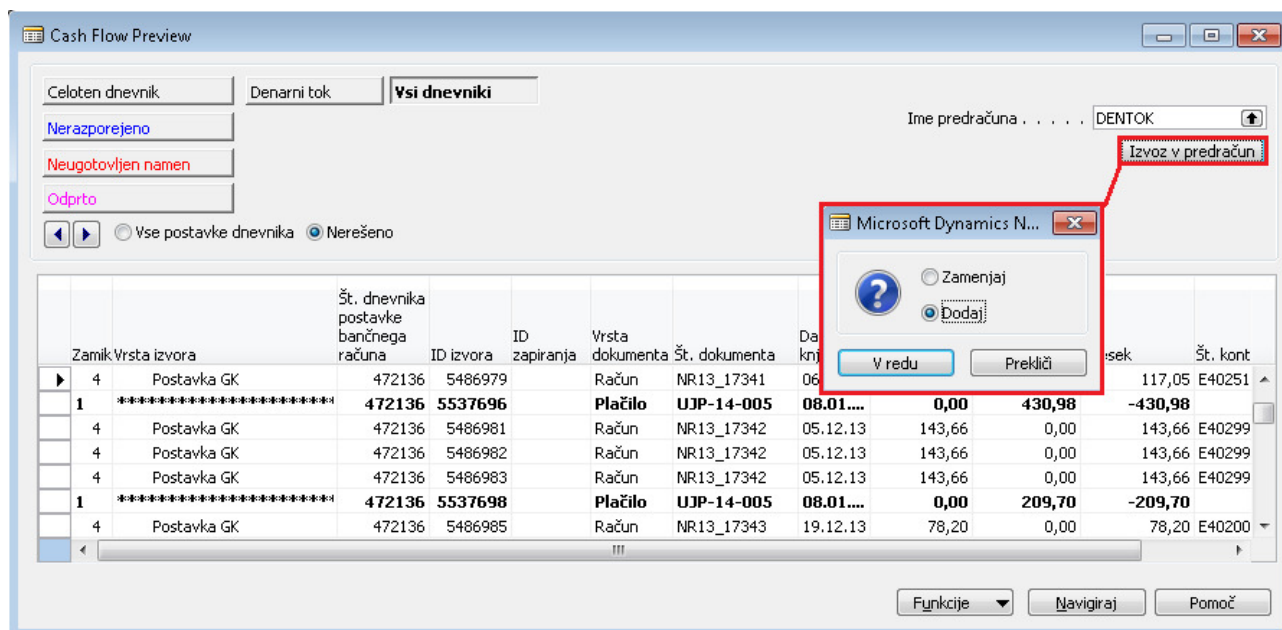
Cash Flow Preview

Celoten dnevnik
Denarni tok
Vsi dnevniki
Nerazporejeno
Neugotovljen namen
Odprto

Vse postavke dnevnika
Nerešeno

Ime predračuna . . . . . DENTOK
Izvoz v predračun

Microsoft Dynamics N...
Zamenjaj
Dodaj
V redu
Prekliči

| | Zamik | Vrsta izvora | Št. dnevnika postavke bančnega računa | ID izvora | ID zapiranja | Vrsta dokumenta | Št. dokumenta | Da knj | | | esek | Št. kont |
|---|---|---|---|---|---|---|---|---|---|---|---|---|
| ▶ | 4 | Postavka GK | 472136 | 5486979 | | Račun | NR13_17341 | 06 | | | 117,05 | E40251 |
| | 1 | ************************ | 472136 | 5537696 | | Plačilo | UJP-14-005 | 08.01.... | 0,00 | 430,98 | -430,98 | |
| | 4 | Postavka GK | 472136 | 5486981 | | Račun | NR13_17342 | 05.12.13 | 143,66 | 0,00 | 143,66 | E40299 |
| | 4 | Postavka GK | 472136 | 5486982 | | Račun | NR13_17342 | 05.12.13 | 143,66 | 0,00 | 143,66 | E40299 |
| | 4 | Postavka GK | 472136 | 5486983 | | Račun | NR13_17342 | 05.12.13 | 143,66 | 0,00 | 143,66 | E40299 |
| | 1 | ************************ | 472136 | 5537698 | | Plačilo | UJP-14-005 | 08.01.... | 0,00 | 209,70 | -209,70 | |
| | 4 | Postavka GK | 472136 | 5486985 | | Račun | NR13_17343 | 19.12.13 | 78,20 | 0,00 | 78,20 | E40200 |

Funkcije
Navigiraj
Pomoč